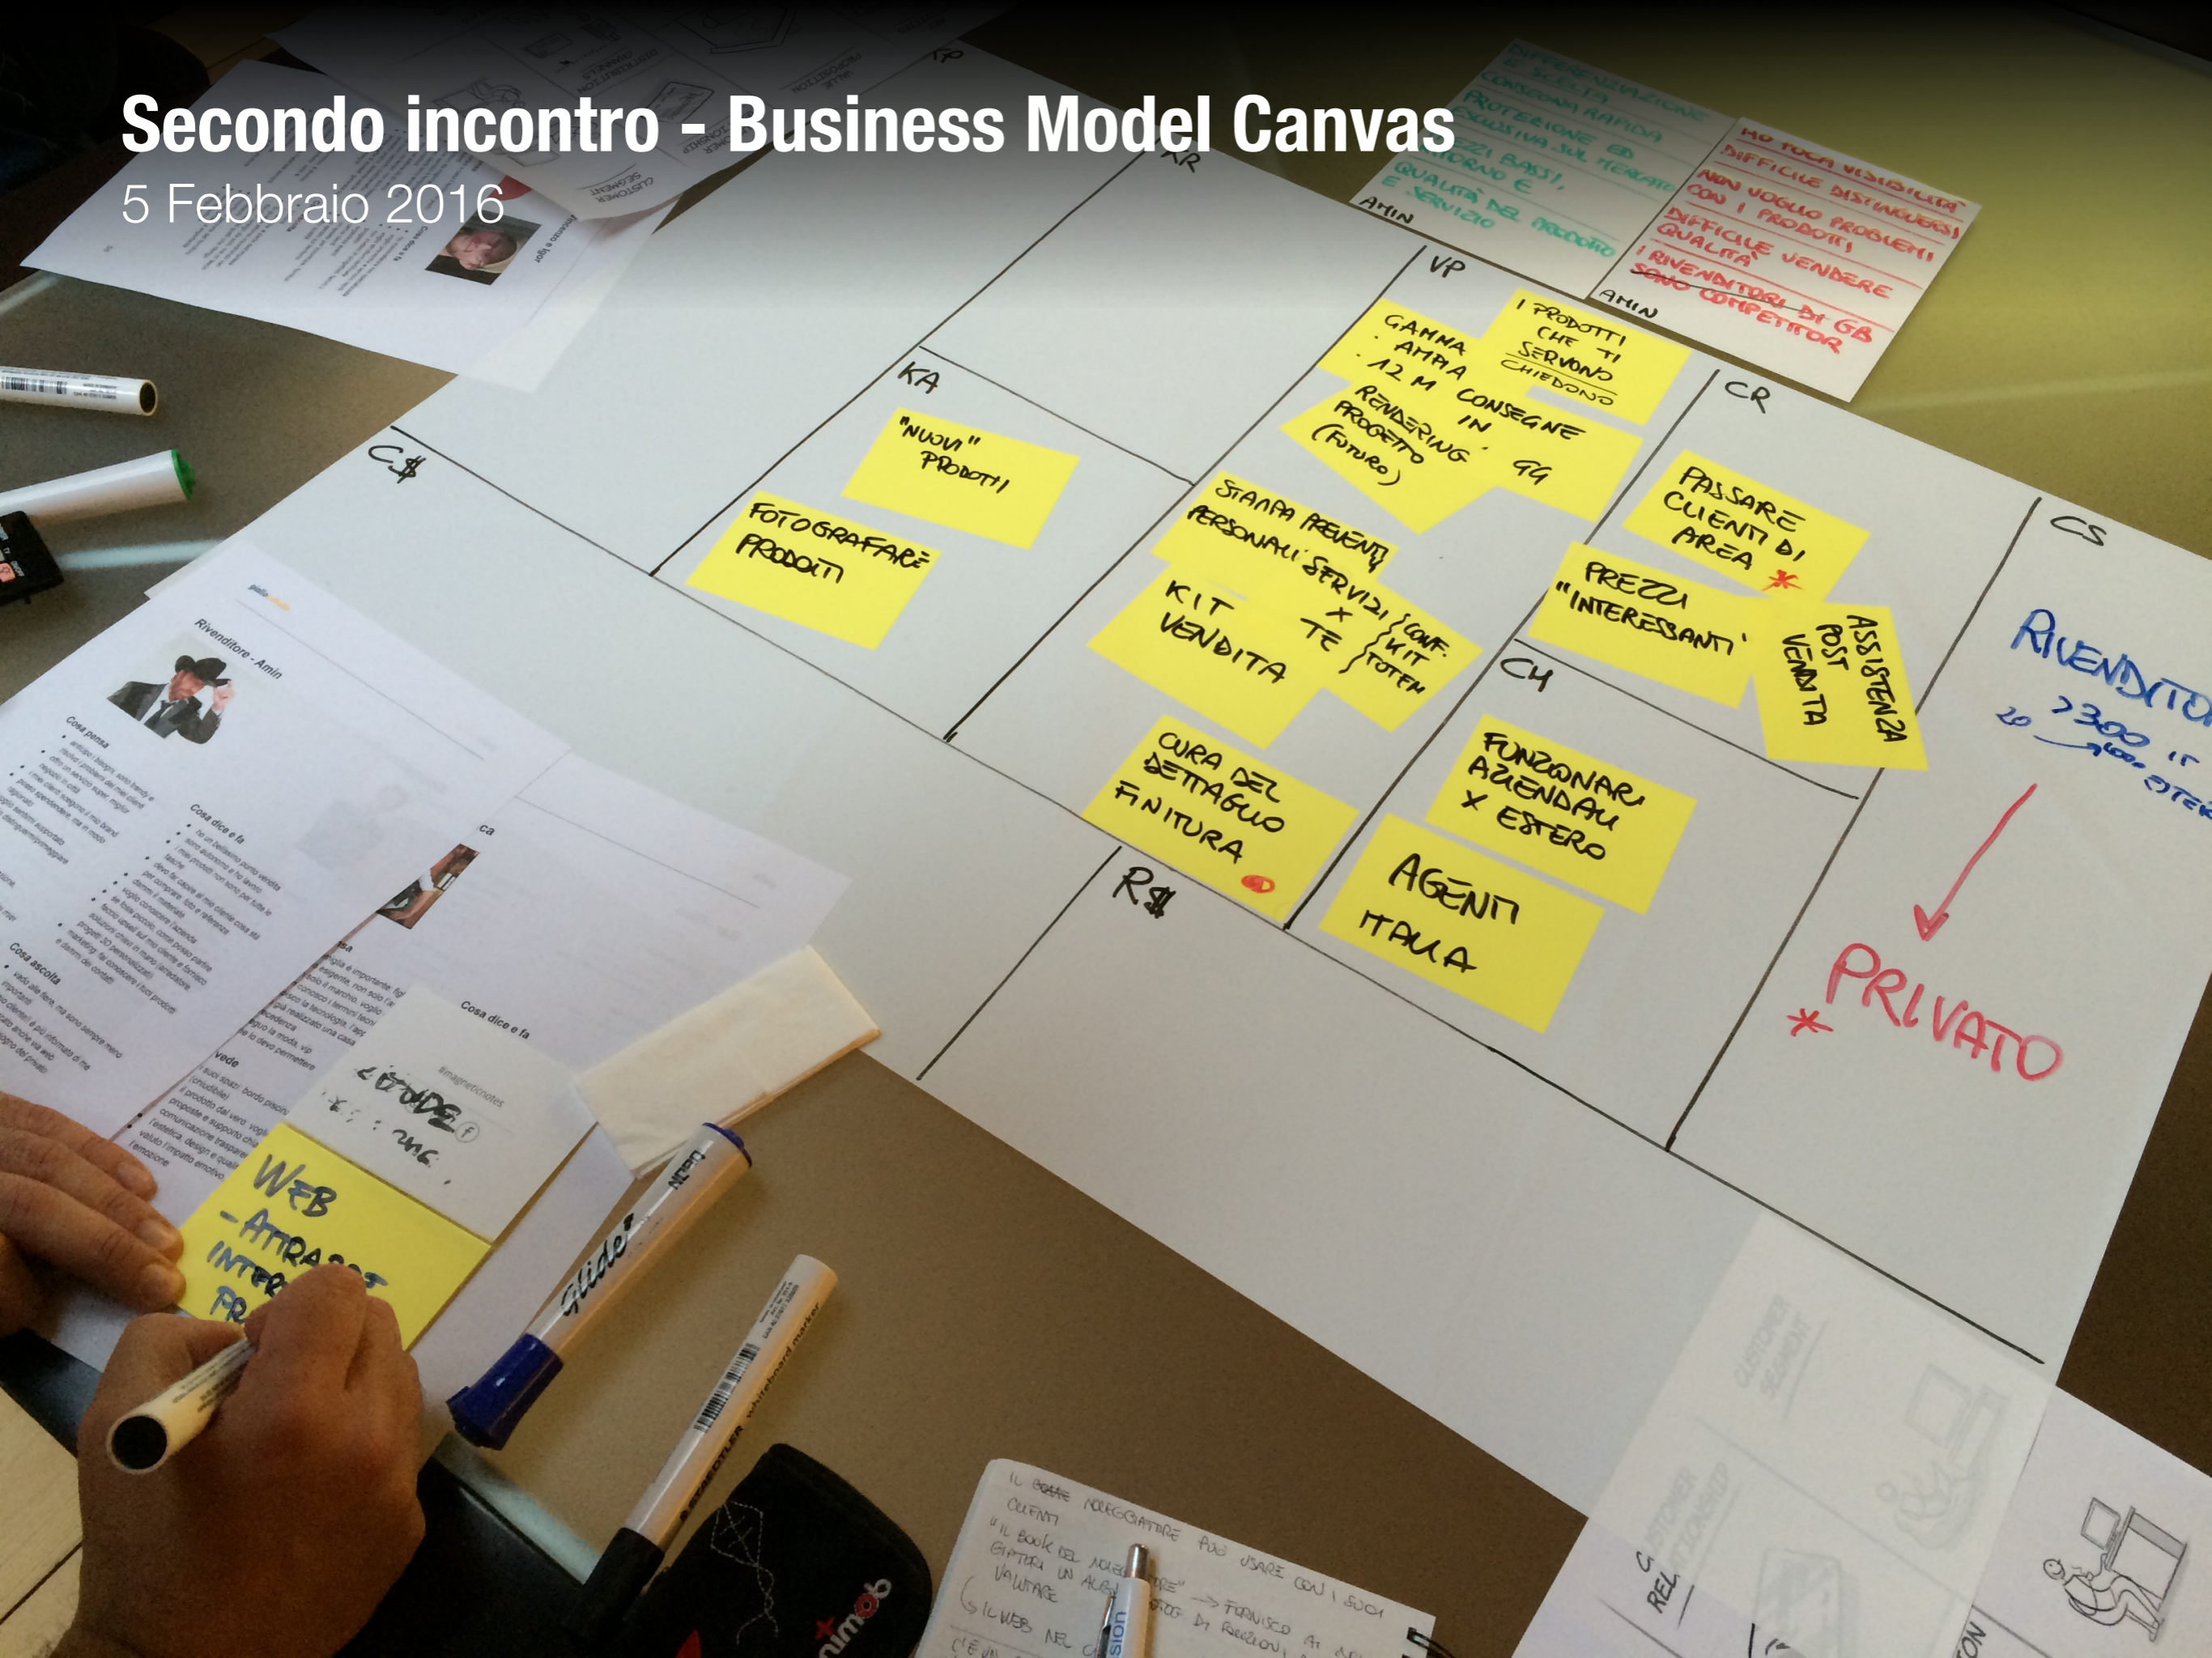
Secondo incontro - Business Model Canvas
5 Febbraio 2016

KP

KR

DIFFERENZIAZIONE E SCELTA
CONSEGNA RAPIDA
PROTEZIONE GB ESCLUSIVA SUL MERCATO
PREZZI BASSI, RITORNO E QUALITÀ DEL PRODOTTO E SERVIZIO
AMIN

HO POCA VISIBILITÀ
DIFFICILE DISTINGUERSI
NON VOGLIO PROBLEMI CON I PRODOTTI
DIFFICILE VENDERE QUALITÀ
I RIVENDITORI DI GB ~~SONO~~ COMPETITOR
AMIN

VP

I PRODOTTI CHE TI SERVONO CHIEDONO

GAMMA AMPIA
· 12 M CONSEGNE IN 99
RENDERING PROGETTO (FUTURO)

KA

"NUOVI" PRODOTTI

FOTOGRAFARE PRODOTTI

C$

STAMPA PREVENTIVI PERSONALI SERVIZI X TE {CONF. KIT TOTEM

KIT VENDITA

CURA DEL DETTAGLIO FINITURA

CR

PASSARE CLIENTI DI AREA *

PREZZI "INTERESSANTI"

ASSISTENZA POST VENDITA

CH

FUNZIONARI AZIENDALI X ESTERO

AGENTI ITALIA

R$

CS

RIVENDITORI
20 >300 IT
100 ESTERO

PRIVATO
*

Rivenditore - Amin

Cosa pensa

Cosa dice e fa

Cosa ascolta

Cosa vede

Cosa dice e fa

WEB
- ATTRARRE INTER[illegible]
PR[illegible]

IL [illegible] NEGOZIATORE PUÒ USARE CON I SUOI CLIENTI
"IL BOOK DEL NEGOZIATORE" → FORNISCO AI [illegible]
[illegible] UN ALBUM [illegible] DI REALIZZ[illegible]
VALUTARE
(SI IL WEB NEL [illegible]

CUSTOMER SEGMENT
CUSTOMER RELATIONSHIP